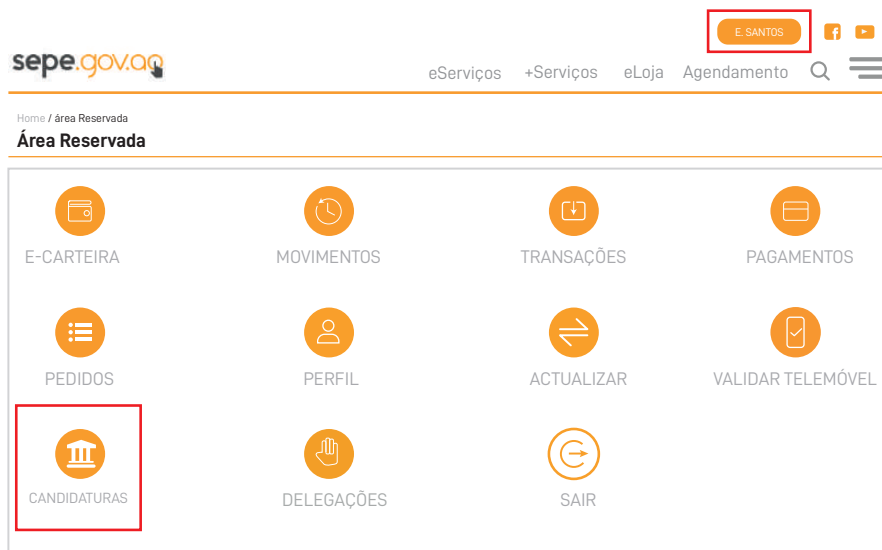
E. SANTOS

sepe.gov.ao

eServiços +Serviços eLoja Agendamento

Home / área Reservada

Área Reservada

E-CARTEIRA

MOVIMENTOS

TRANSAÇÕES

PAGAMENTOS

PEDIDOS

PERFIL

ACTUALIZAR

VALIDAR TELEMÓVEL

CANDIDATURAS

DELEGAÇÕES

SAIR